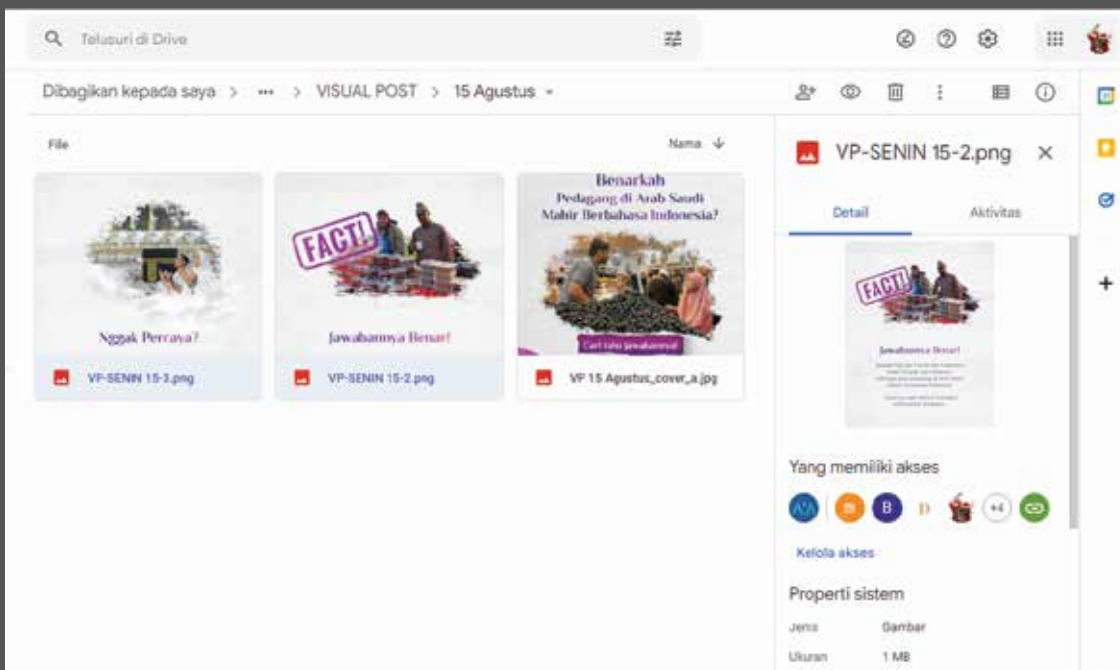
Telusuri di Drive

Dibagikan kepada saya > ••• > VISUAL POST > 15 Agustus

File

Nama

FACT!

Nggak Percaya?

Jawabannya Benar!

Benarkah Pedagang di Arab Saudi Mahir Berbahasa Indonesia?

Cari tahu jawabannya!

VP-SENIN 15-3.png

VP-SENIN 15-2.png

VP 15 Agustus_cover_a.jpg

VP-SENIN 15-2.png

Detail

Aktivitas

FACT!

Jawabannya Benar!

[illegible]

Yang memiliki akses

B

+4

Kelola akses

Properti sistem

Jenis Gambar

Ukuran 1 MB